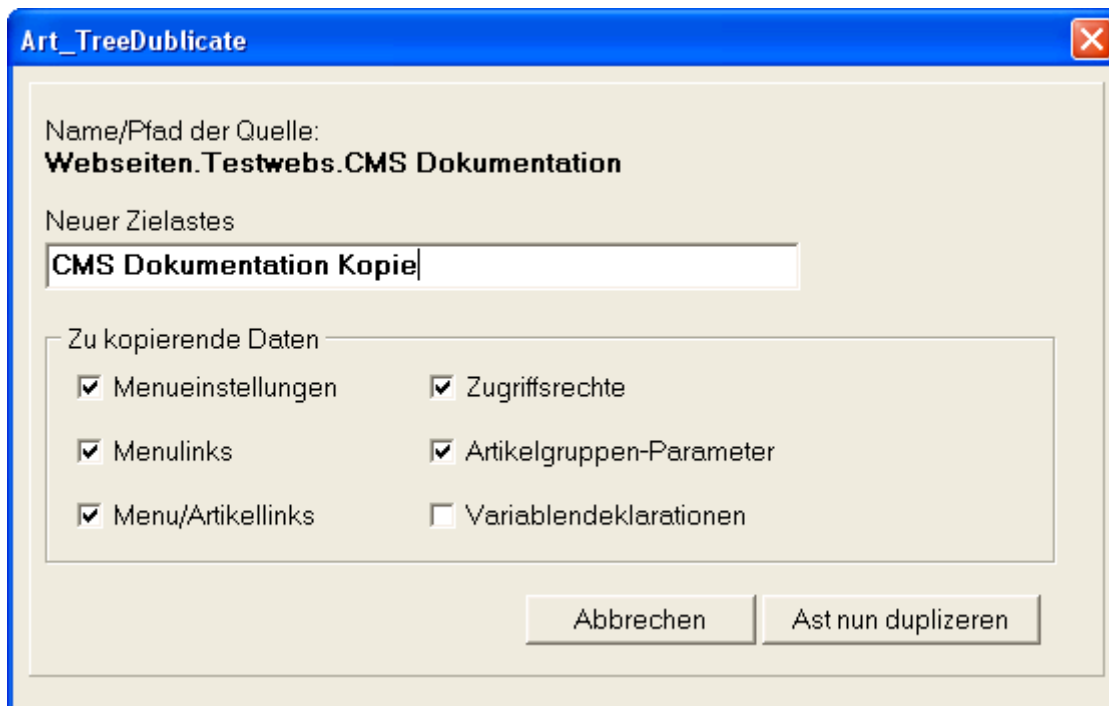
Art_TreeDublicate

Name/Pfad der Quelle:
Webseiten.Testwebs.CMS Dokumentation

Neuer Zielastes

CMS Dokumentation Kopie

Zu kopierende Daten

☑ Menueinstellungen
☑ Menulinks
☑ Menu/Artikellinks
☑ Zugriffsrechte
☑ Artikelgruppen-Parameter
☐ Variablendeklarationen

Abbrechen
Ast nun duplizeren